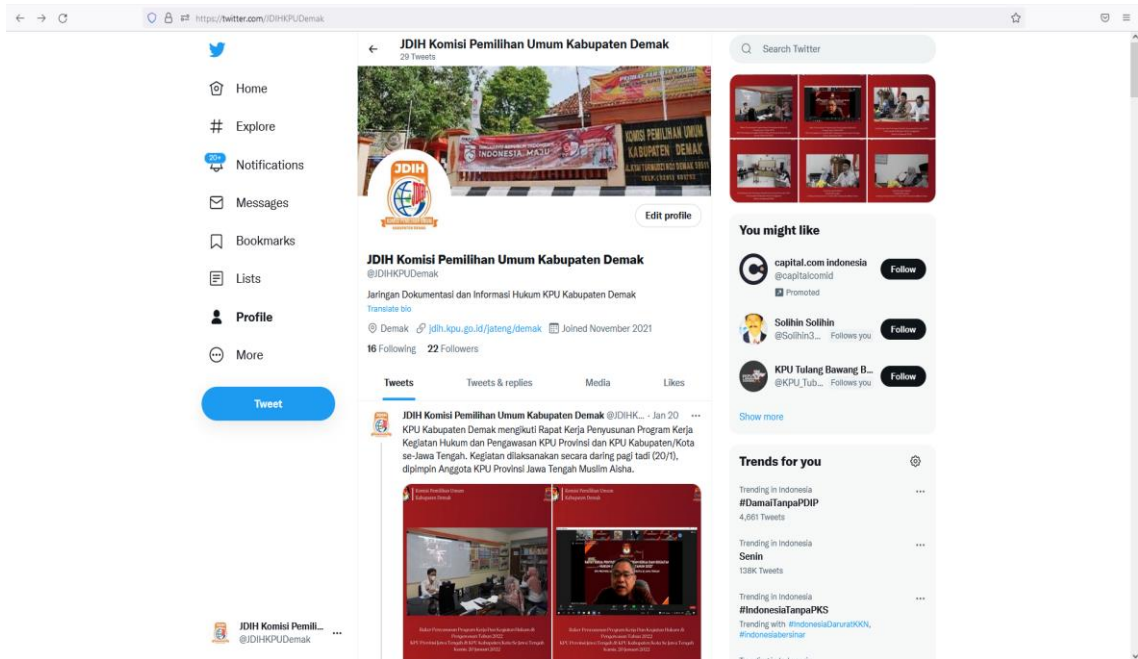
https://twitter.com/JDIHKPUDemak

Home

Explore

20+

Notifications

Messages

Bookmarks

Lists

Profile

More

Tweet

JDIH Komisi Pemili...
@JDIHKPUDemak

JDIH Komisi Pemilihan Umum Kabupaten Demak
29 Tweets

INDONESIA MAJU

KOMISI PEMILIHAN UMUM KABUPATEN DEMAK

JDIH

Edit profile

JDIH Komisi Pemilihan Umum Kabupaten Demak
@JDIHKPUDemak

Jaringan Dokumentasi dan Informasi Hukum KPU Kabupaten Demak
Translate bio

Demak jdih.kpu.go.id/jateng/demak Joined November 2021

16 Following 22 Followers

Tweets | Tweets & replies | Media | Likes

JDIH Komisi Pemilihan Umum Kabupaten Demak @JDIHK... · Jan 20
KPU Kabupaten Demak mengikuti Rapat Kerja Penyusunan Program Kerja Kegiatan Hukum dan Pengawasan KPU Provinsi dan KPU Kabupaten/Kota se-Jawa Tengah. Kegiatan dilaksanakan secara daring pagi tadi (20/1), dipimpin Anggota KPU Provinsi Jawa Tengah Muslim Aisha.

Komisi Pemilihan Umum Kabupaten Demak

Komisi Pemilihan Umum Kabupaten Demak

Search Twitter

You might like

capital.com indonesia
@capitalcomid
Promoted
Follow

Solihin Solihin
@Solihin3... Follows you
Follow

KPU Tulang Bawang B...
@KPU_Tub... Follows you
Follow

Show more

Trends for you

Trending in Indonesia
#DamaiTanpaPDIP
4,661 Tweets

Trending in Indonesia
Senin
138K Tweets

Trending in Indonesia
#IndonesiaTanpaPKS
Trending with #IndonesiaDaruratKKN, #indonesiabersinar